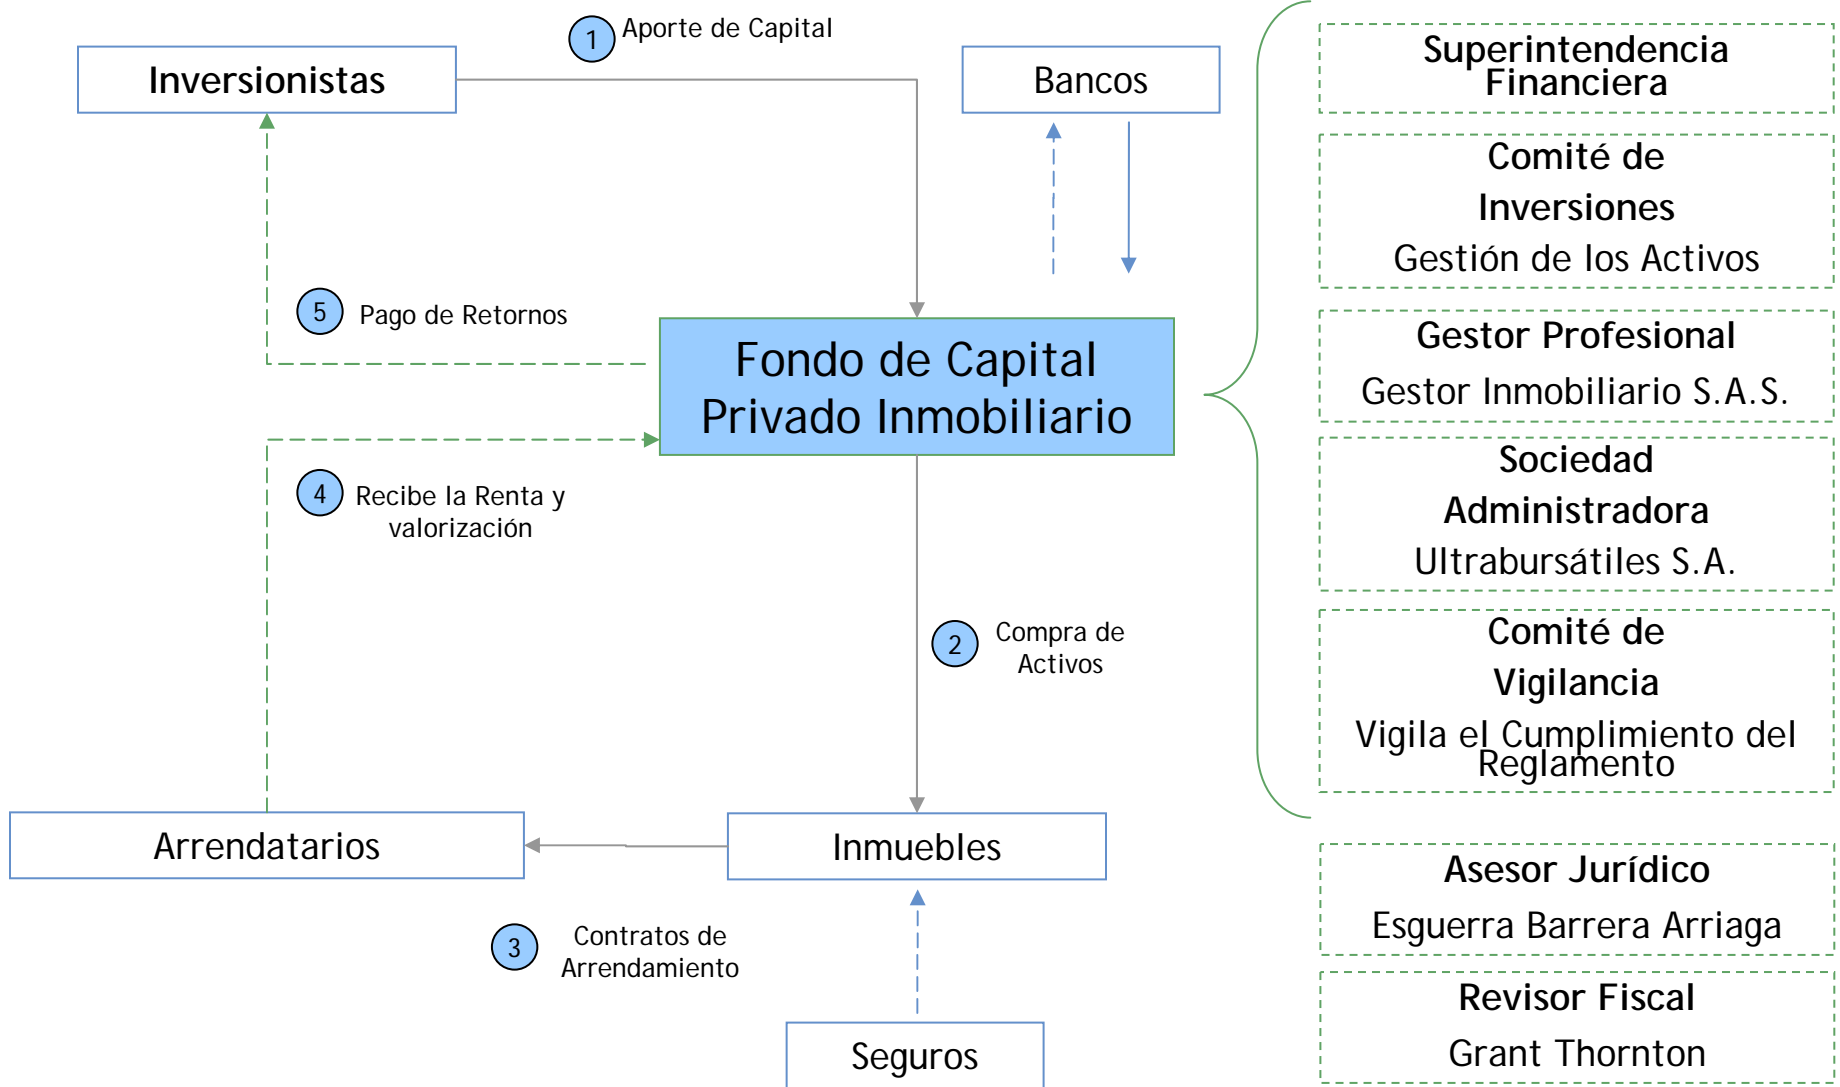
1 Aporte de Capital

Inversionistas

Bancos

Superintendencia Financiera

Comité de Inversiones

Gestión de los Activos

5 Pago de Retornos

Fondo de Capital Privado Inmobiliario

Gestor Profesional

Gestor Inmobiliario S.A.S.

4 Recibe la Renta y valorización

Sociedad Administradora

Ultrabursátiles S.A.

2 Compra de Activos

Comité de Vigilancia

Vigila el Cumplimiento del Reglamento

Arrendatarios

Inmuebles

Asesor Jurídico

Esguerra Barrera Arriaga

3 Contratos de Arrendamiento

Revisor Fiscal

Grant Thornton

Seguros